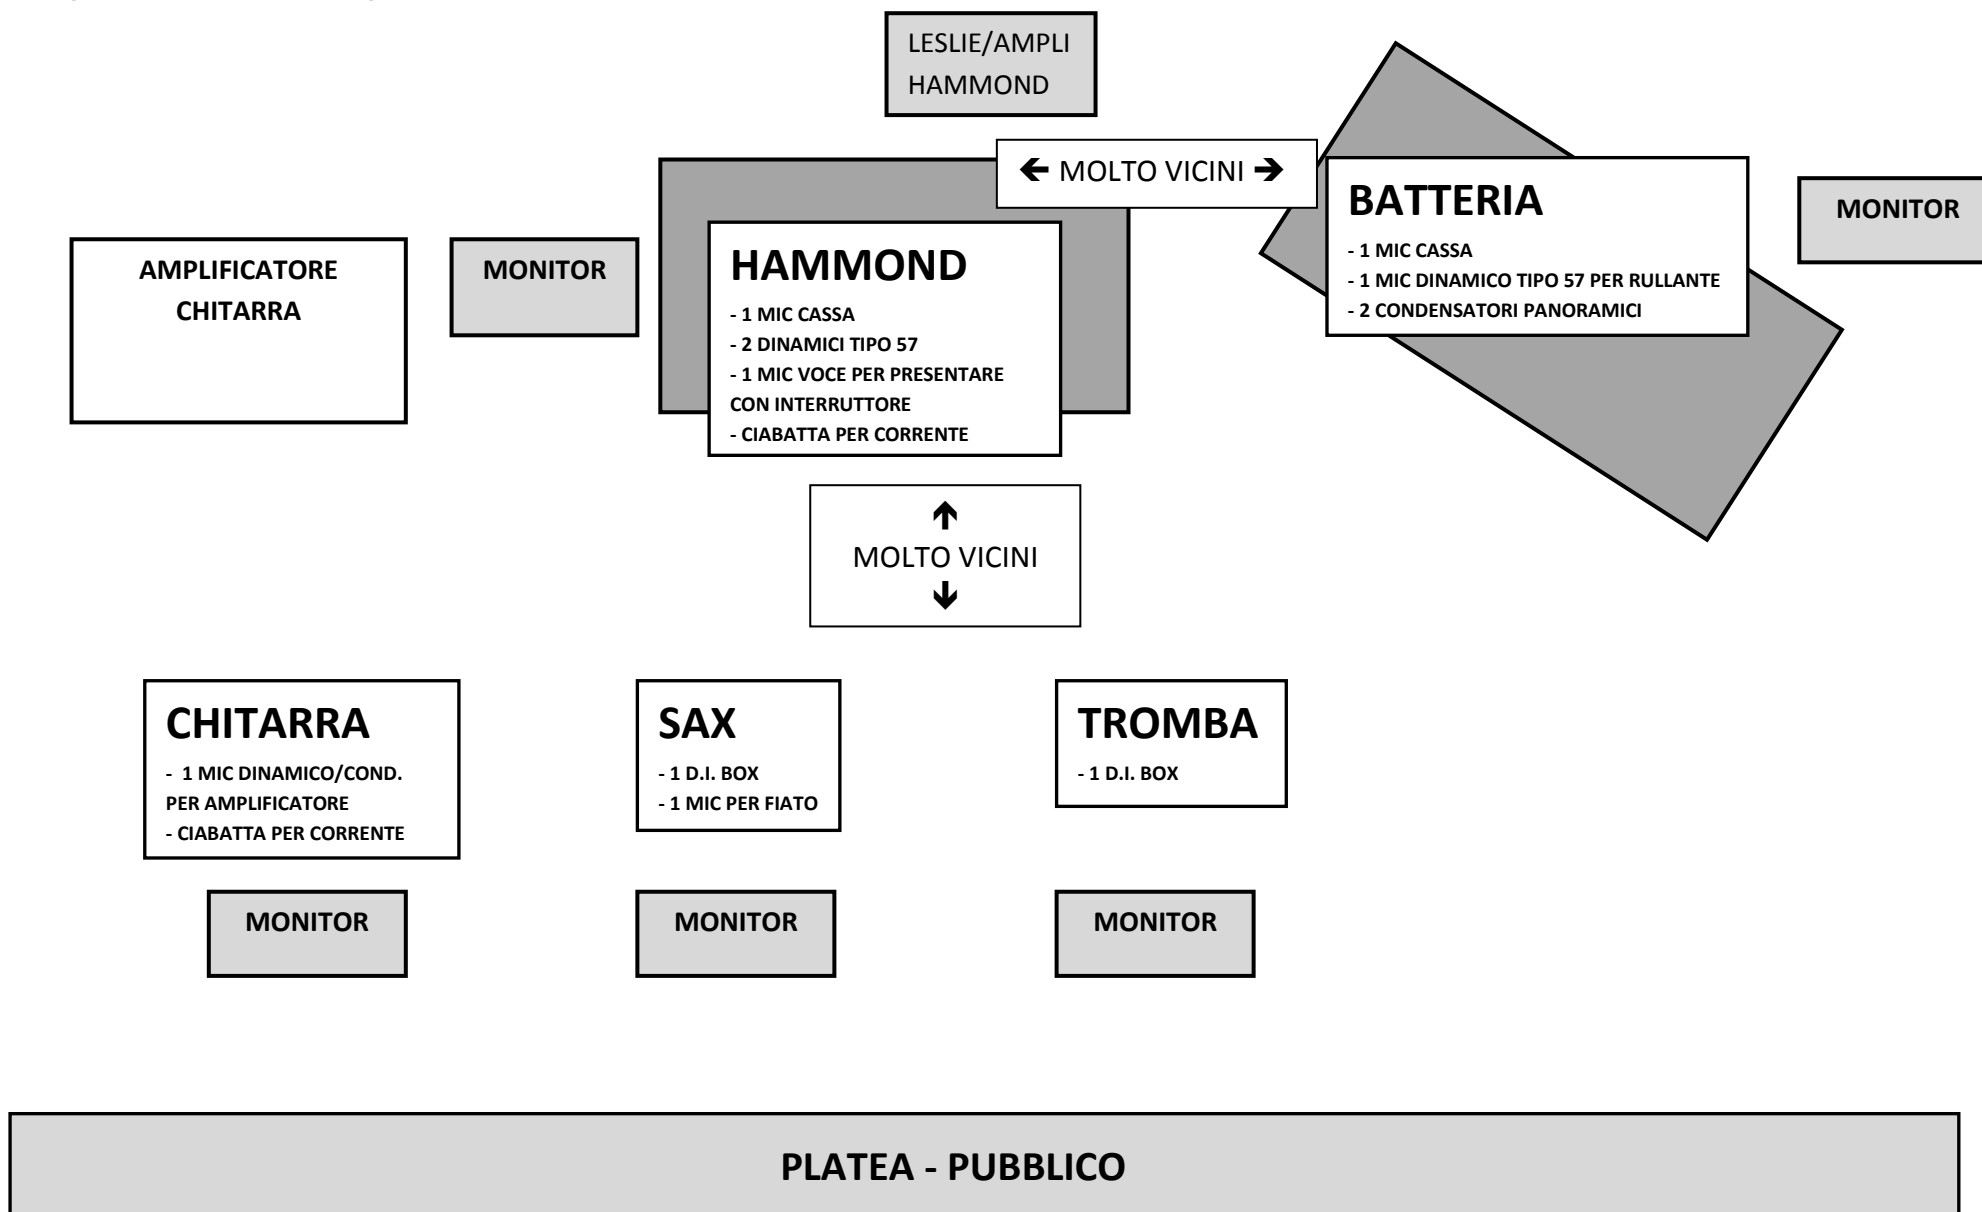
LESLIE/AMPLI HAMMOND

← MOLTO VICINI →

BATTERIA
- 1 MIC CASSA
- 1 MIC DINAMICO TIPO 57 PER RULLANTE
- 2 CONDENSATORI PANORAMICI

MONITOR

AMPLIFICATORE CHITARRA

MONITOR

HAMMOND
- 1 MIC CASSA
- 2 DINAMICI TIPO 57
- 1 MIC VOCE PER PRESENTARE CON INTERRUTTORE
- CIABATTA PER CORRENTE

↑
MOLTO VICINI
↓

CHITARRA
- 1 MIC DINAMICO/COND. PER AMPLIFICATORE
- CIABATTA PER CORRENTE

SAX
- 1 D.I. BOX
- 1 MIC PER FIATO

TROMBA
- 1 D.I. BOX

MONITOR

MONITOR

MONITOR

PLATEA - PUBBLICO